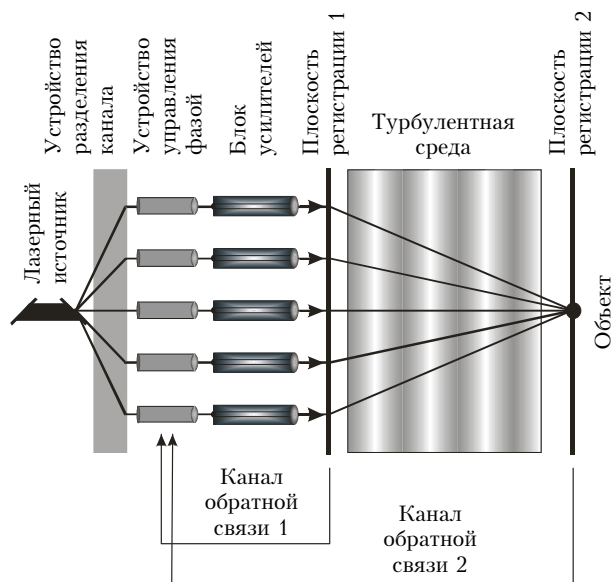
Лазерный источник

Устройство разделения канала

Устройство управления фазой

Блок усилителей

Плоскость регистрации 1

Турбулентная среда

Плоскость регистрации 2

Объект

Канал обратной связи 1

Канал обратной связи 2